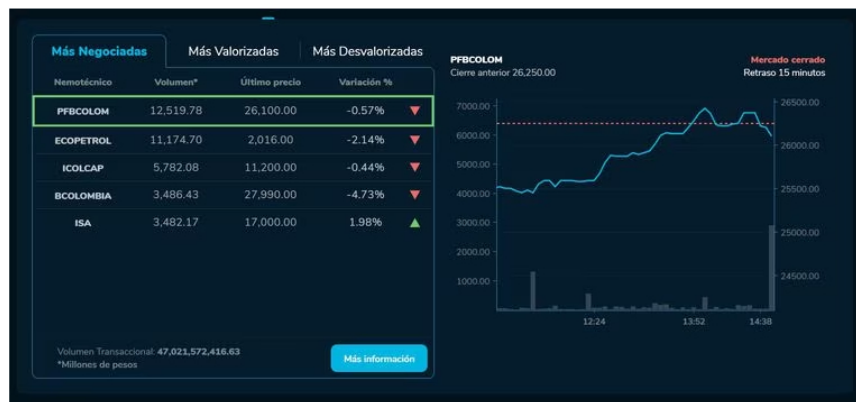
Más Negociadas | Más Valorizadas | Más Desvalorizadas

| Nemotécnico | Volumen* | Último precio | Variación % |
|---|---|---|---|
| PFBCOLOM | 12,519.78 | 26,100.00 | -0.57% |
| ECOPETROL | 11,174.70 | 2,016.00 | -2.14% |
| ICOLCAP | 5,782.08 | 11,200.00 | -0.44% |
| BCOLOMBIA | 3,486.43 | 27,990.00 | -4.73% |
| ISA | 3,482.17 | 17,000.00 | 1.98% |

Volumen Transaccional: 47,021,572,416.63
*Millones de pesos

Más información

PFBCOLOM
Cierre anterior 26,250.00

Mercado cerrado
Retraso 15 minutos

7000.00
6000.00
5000.00
4000.00
3000.00
2000.00
1000.00

26500.00
26000.00
25500.00
25000.00
24500.00

12:24
13:52
14:38